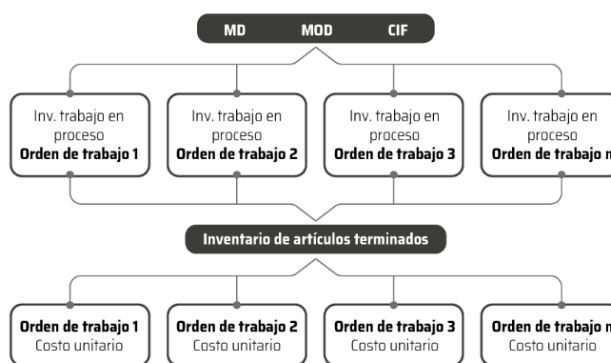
MD MOD CIF

Inv. trabajo en proceso **Orden de trabajo 1**

Inv. trabajo en proceso **Orden de trabajo 2**

Inv. trabajo en proceso **Orden de trabajo 3**

Inv. trabajo en proceso **Orden de trabajo n**

Inventario de artículos terminados

**Orden de trabajo 1** Costo unitario

**Orden de trabajo 2** Costo unitario

**Orden de trabajo 3** Costo unitario

**Orden de trabajo n** Costo unitario